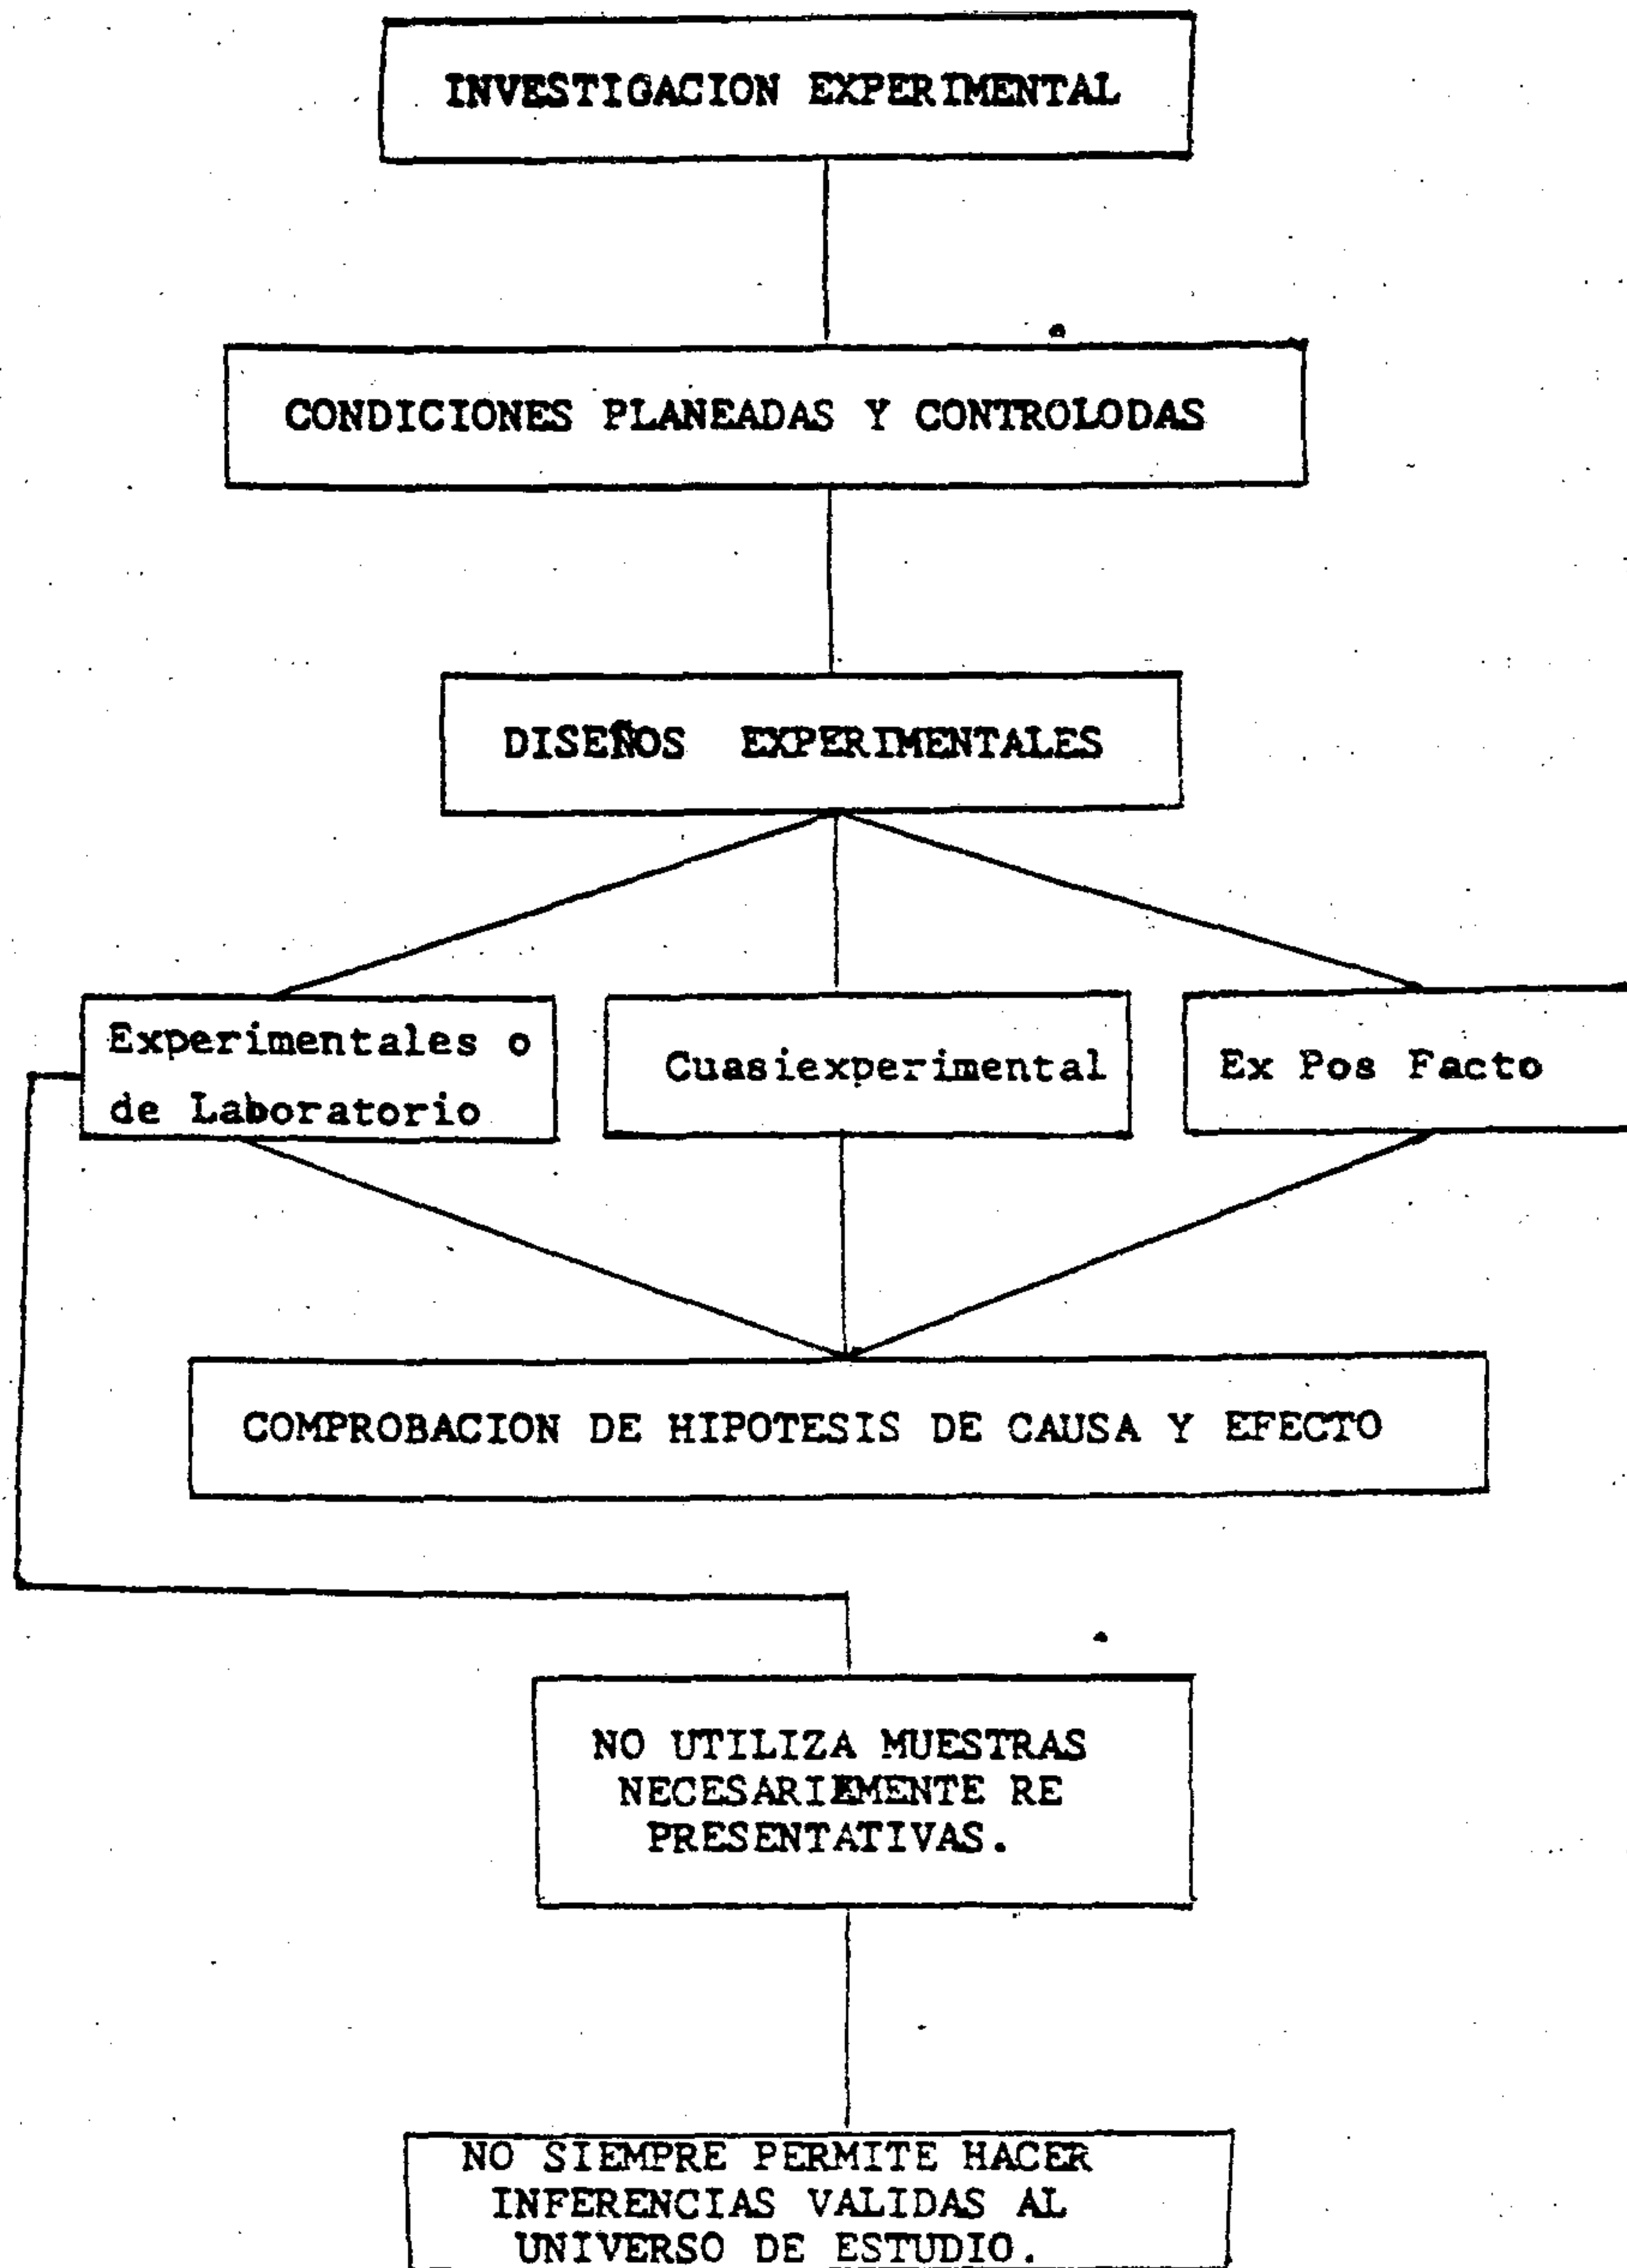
INVESTIGACION EXPERIMENTAL

CONDICIONES PLANEADAS Y CONTROLODAS

DISEÑOS EXPERIMENTALES

Experimentales o de Laboratorio

Cuasiexperimental

Ex Pos Facto

COMPROBACION DE HIPOTESIS DE CAUSA Y EFECTO

NO UTILIZA MUESTRAS NECESARIEMENTE REPRESENTATIVAS.

NO SIEMPRE PERMITE HACER INFERENCIAS VALIDAS AL UNIVERSO DE ESTUDIO.